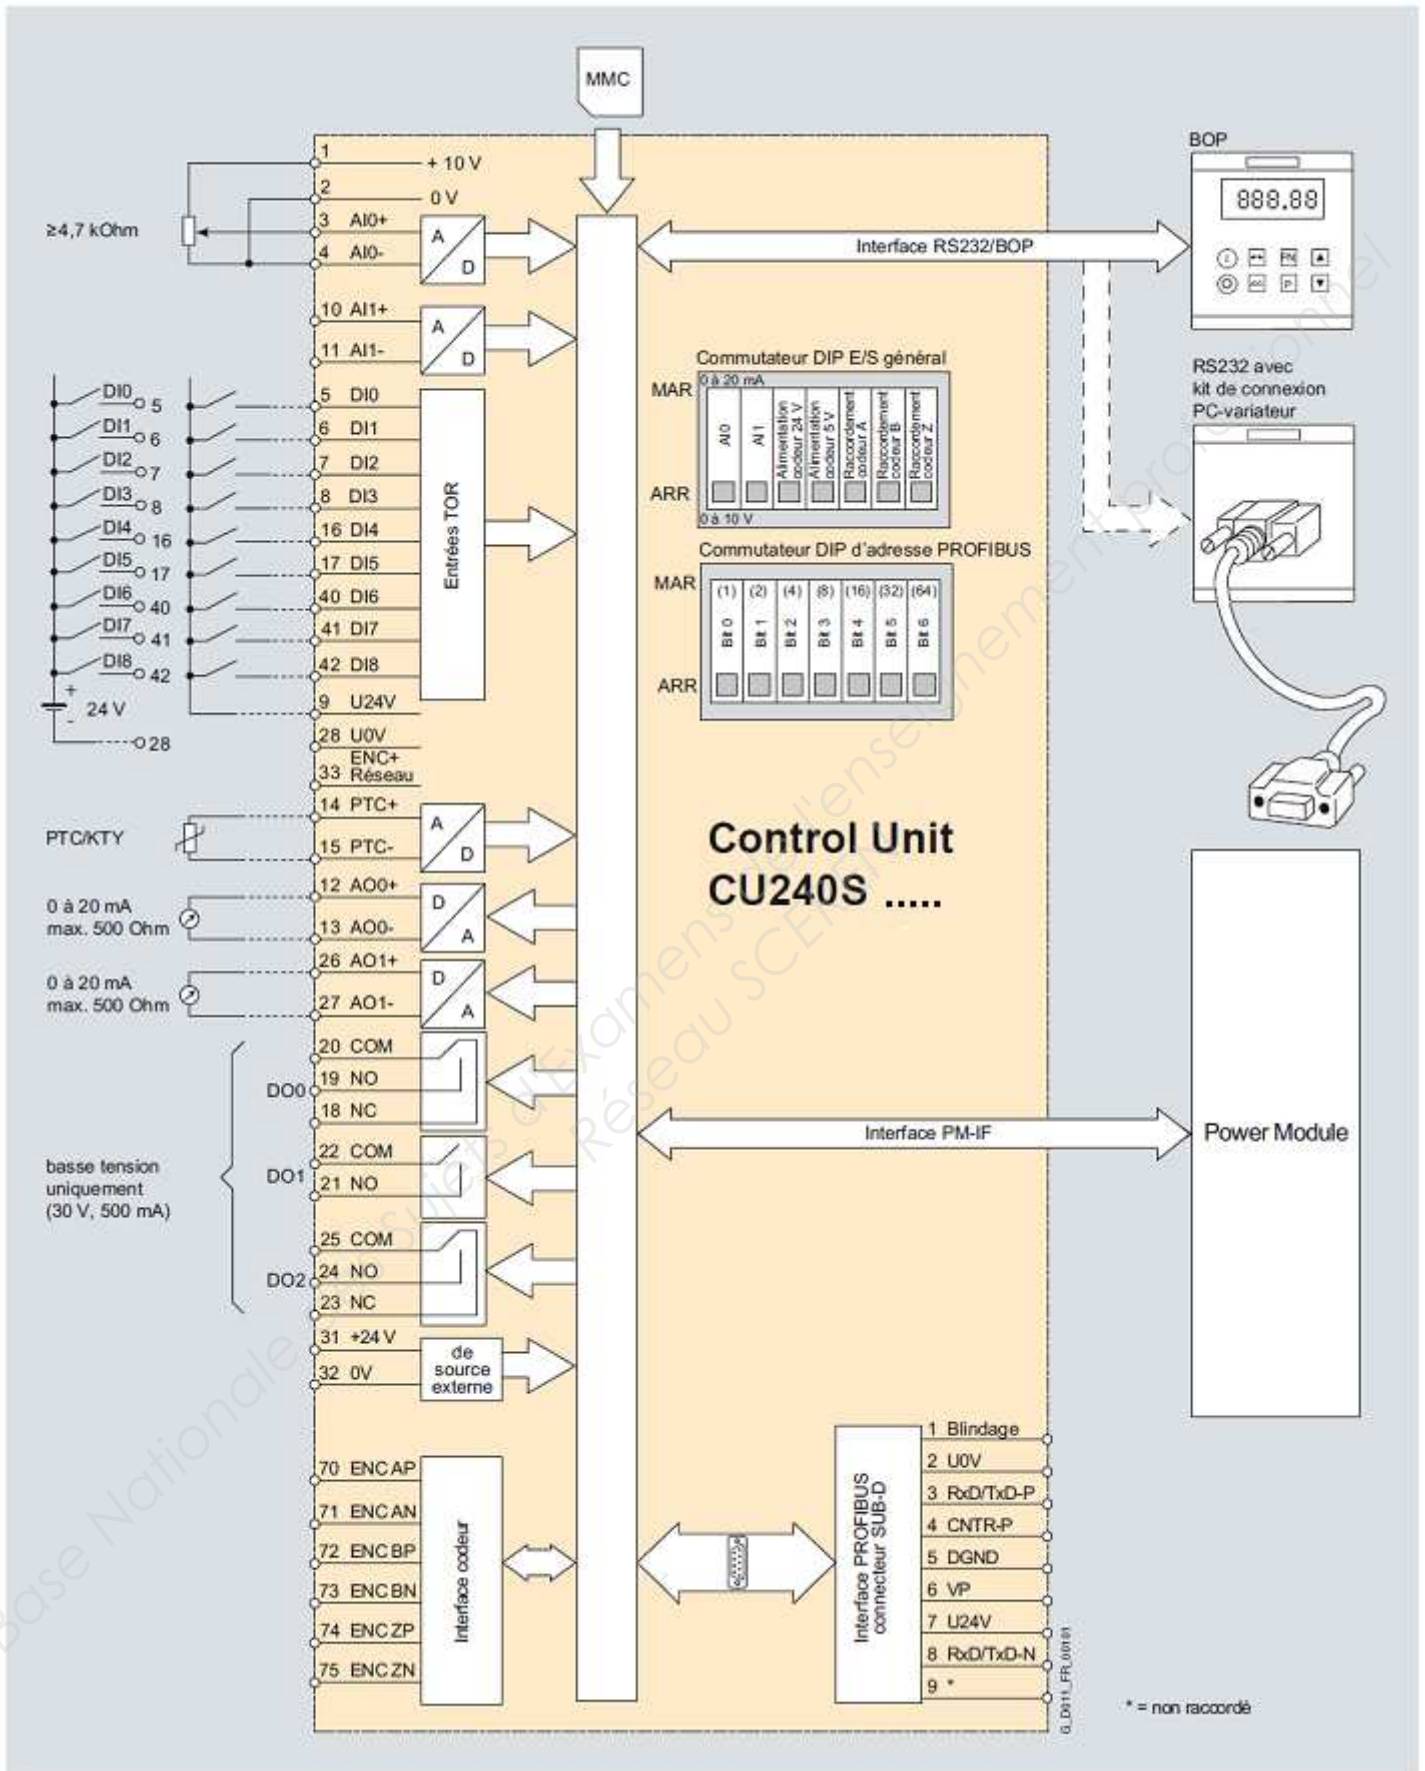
MMC

BOP

888.88

1 + 10 V
2 0 V
≥4,7 kOhm
3 AI0+
4 AI0-
A D

Interface RS232/BOP

10 AI1+
11 AI1-
A D

RS232 avec kit de connexion PC-variateur

Commutateur DIP E/S général
MAR
0 à 20 mA
AI 0
AI 1
Alimentation codeur 24 V
Alimentation codeur 5 V
Raccordement codeur A
Raccordement codeur B
Raccordement codeur Z
ARR
0 à 10 V

DI0 5
DI1 6
DI2 7
DI3 8
DI4 16
DI5 17
DI6 40
DI7 41
DI8 42
24 V
28

5 DI0
6 DI1
7 DI2
8 DI3
16 DI4
17 DI5
40 DI6
41 DI7
42 DI8
9 U24V
Entrées TOR

Commutateur DIP d'adresse PROFIBUS
MAR
(1) (2) (4) (8) (16) (32) (64)
Bit 0 Bit 1 Bit 2 Bit 3 Bit 4 Bit 5 Bit 6
ARR

28 U0V
ENC+
33 Réseau
14 PTC+
PTC/KTY
15 PTC-
A D

Control Unit
CU240S .....

0 à 20 mA
max. 500 Ohm
12 AO0+
13 AO0-
D A

0 à 20 mA
max. 500 Ohm
26 AO1+
27 AO1-
D A

20 COM
DO0
19 NO
18 NC

Interface PM-IF
Power Module

basse tension uniquement (30 V, 500 mA)
DO1
22 COM
21 NO

DO2
25 COM
24 NO
23 NC

31 +24 V
32 0V
de source externe

70 ENC AP
71 ENC AN
72 ENC BP
73 ENC BN
74 ENC ZP
75 ENC ZN
Interface codeur

Interface PROFIBUS connecteur SUB-D
1 Blindage
2 U0V
3 RxD/TxD-P
4 CNTR-P
5 DGND
6 VP
7 U24V
8 RxD/TxD-N
9 *

G_D011_FR_00181
* = non raccordé